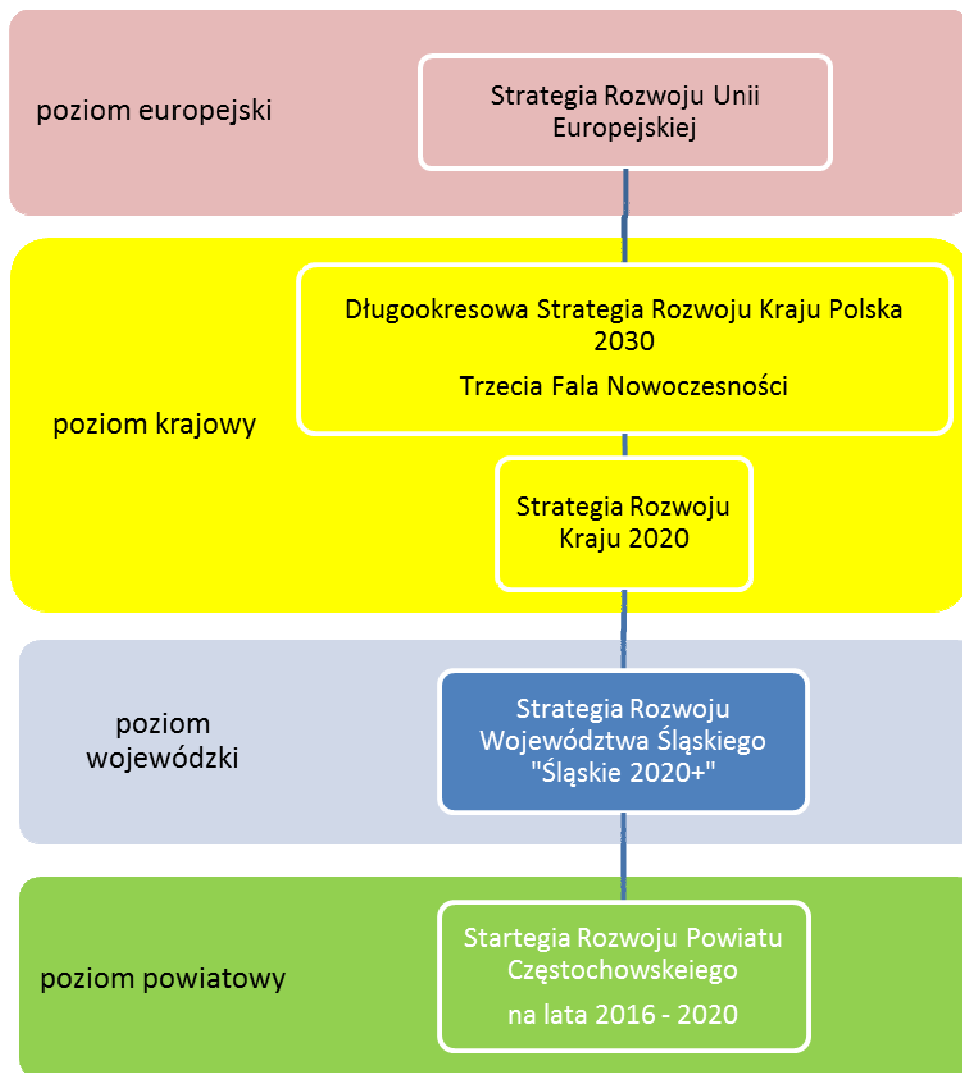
poziom europejski

Strategia Rozwoju Unii Europejskiej

poziom krajowy

Długookresowa Strategia Rozwoju Kraju Polska 2030

Trzecia Fala Nowoczesności

Strategia Rozwoju Kraju 2020

poziom wojewódzki

Strategia Rozwoju Województwa Śląskiego "Śląskie 2020+"

poziom powiatowy

Startegia Rozwoju Powiatu Częstochowskeiego

na lata 2016 - 2020